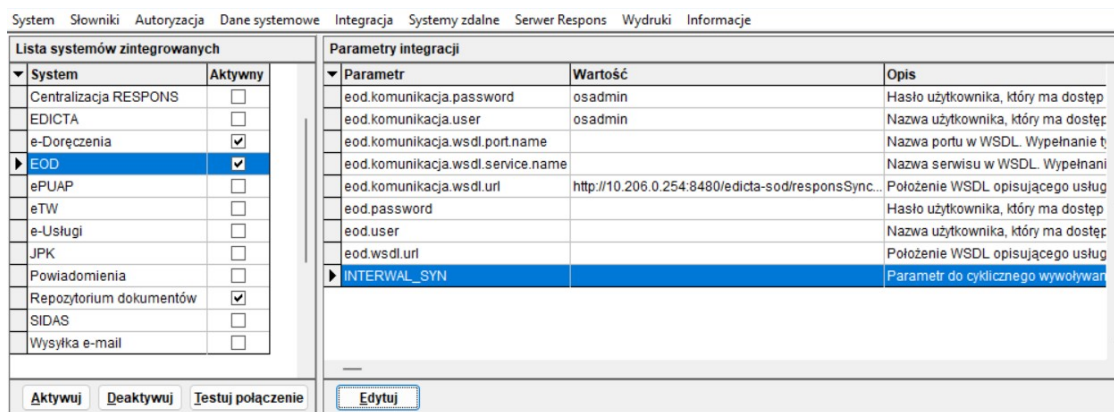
System Słowniki Autoryzacja Dane systemowe Integracja Systemy zdalne Serwer Respons Wydruki Informacje

Lista systemów zintegrowanych

| System | Aktywny |
|---|---|
| Centralizacja RESPONS | ☐ |
| EDICTA | ☐ |
| e-Doręczenia | ☑ |
| EOD | ☑ |
| ePUAP | ☐ |
| eTW | ☐ |
| e-Usługi | ☐ |
| JPK | ☐ |
| Powiadomienia | ☐ |
| Repozytorium dokumentów | ☑ |
| SIDAS | ☐ |
| Wysyłka e-mail | ☐ |

Aktywuj Deaktywuj Testuj połączenie

Parametry integracji

| Parametr | Wartość | Opis |
|---|---|---|
| eod.komunikacja.password | osadmin | Hasło użytkownika, który ma dostęp |
| eod.komunikacja.user | osadmin | Nazwa użytkownika, który ma dostęp |
| eod.komunikacja.wsdl.port.name | | Nazwa portu w WSDL. Wypełnanie t |
| eod.komunikacja.wsdl.service.name | | Nazwa serwisu w WSDL. Wypełnani |
| eod.komunikacja.wsdl.url | http://10.206.0.254:8480/edicta-sod/responsSync... | Położenie WSDL opisującego usług |
| eod.password | | Hasło użytkownika, który ma dostęp |
| eod.user | | Nazwa użytkownika, który ma dostęp |
| eod.wsdl.url | | Położenie WSDL opisującego usług |
| INTERWAL_SYN | | Parametr do cyklicznego wywoływan |

Edytuj